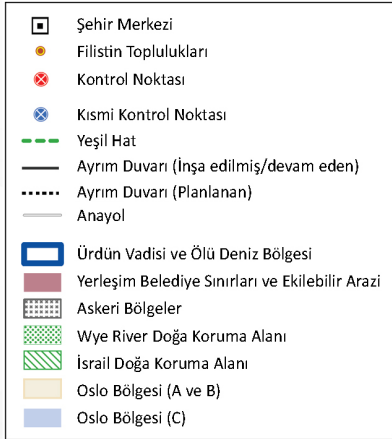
Şehir Merkezi
Filistin Toplulukları
Kontrol Noktası
Kısmi Kontrol Noktası
Yeşil Hat
Ayrım Duvarı (İnşa edilmiş/devam eden)
Ayrım Duvarı (Planlanan)
Anayol
Ürdün Vadisi ve Ölü Deniz Bölgesi
Yerleşim Belediye Sınırları ve Ekilebilir Arazi
Askeri Bölgeler
Wye River Doğa Koruma Alanı
İsrail Doğa Koruma Alanı
Oslo Bölgesi (A ve B)
Oslo Bölgesi (C)